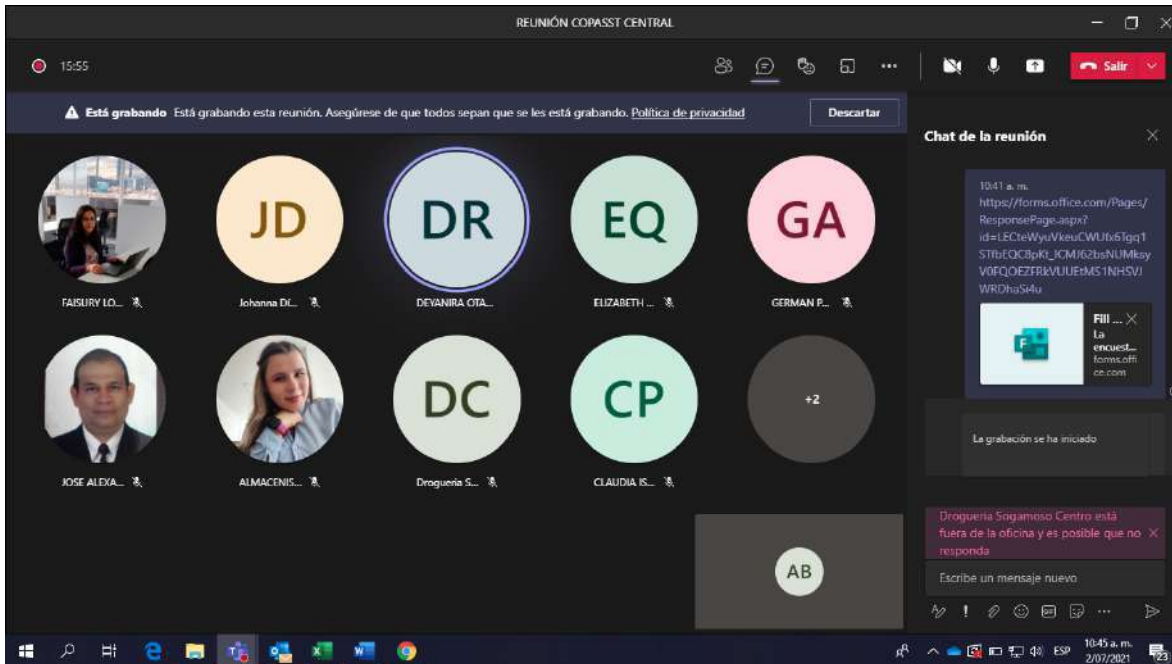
REUNIÓN COPASST CENTRAL

15:55

Salir

Está grabando Está grabando esta reunión. Asegúrese de que todos sepan que se les está grabando. Política de privacidad

Descartar

Chat de la reunión

10:41 a. m.
https://forms.office.com/Pages/ResponsePage.aspx?id=LECteWyuVkeuCWUfx6Tgq1STfbEQC8pKt_ICMJ62bsNUMksyV0FQOEZFRkVUUEtMS1NHSVJWRDhaSi4u

Fill ...
La encuest...
forms.office.com

La grabación se ha iniciado

JD

DR

EQ

GA

FAISURY LO...

Johanna DÍ...

DEYANIRA OTA...

ELIZABETH ...

GERMAN P...

DC

CP

+2

JOSE ALEXA...

ALMACENIS...

Drogueria S...

CLAUDIA IS...

AB

Drogueria Sogamoso Centro está fuera de la oficina y es posible que no responda

Escribe un mensaje nuevo

ESP

10:45 a. m.
2/07/2021